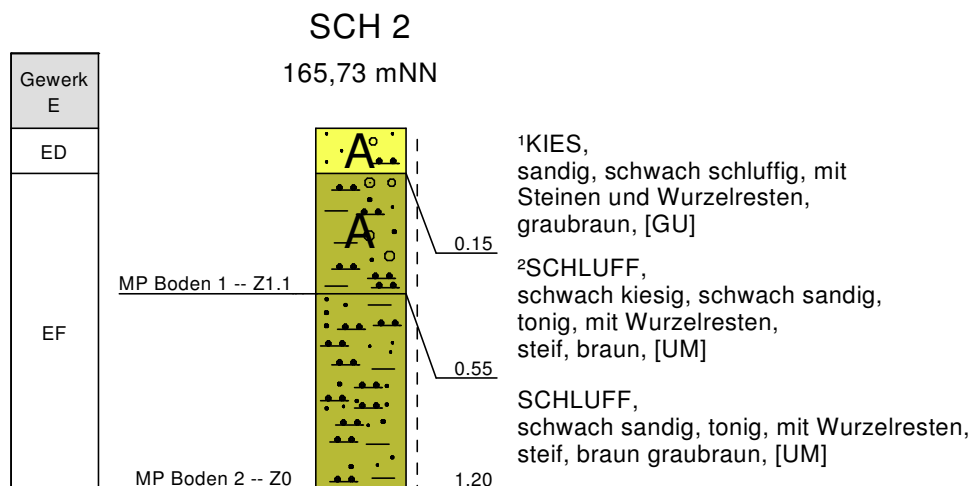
SCH 2

165,73 mNN

| Gewerk E |
|---|
| ED |
| EF |

A

A

MP Boden 1 -- Z1.1

MP Boden 2 -- Z0

0.15

0.55

1.20

¹KIES, sandig, schwach schluffig, mit Steinen und Wurzelresten, graubraun, [GU]

²SCHLUFF, schwach kiesig, schwach sandig, tonig, mit Wurzelresten, steif, braun, [UM]

SCHLUFF, schwach sandig, tonig, mit Wurzelresten, steif, braun graubraun, [UM]